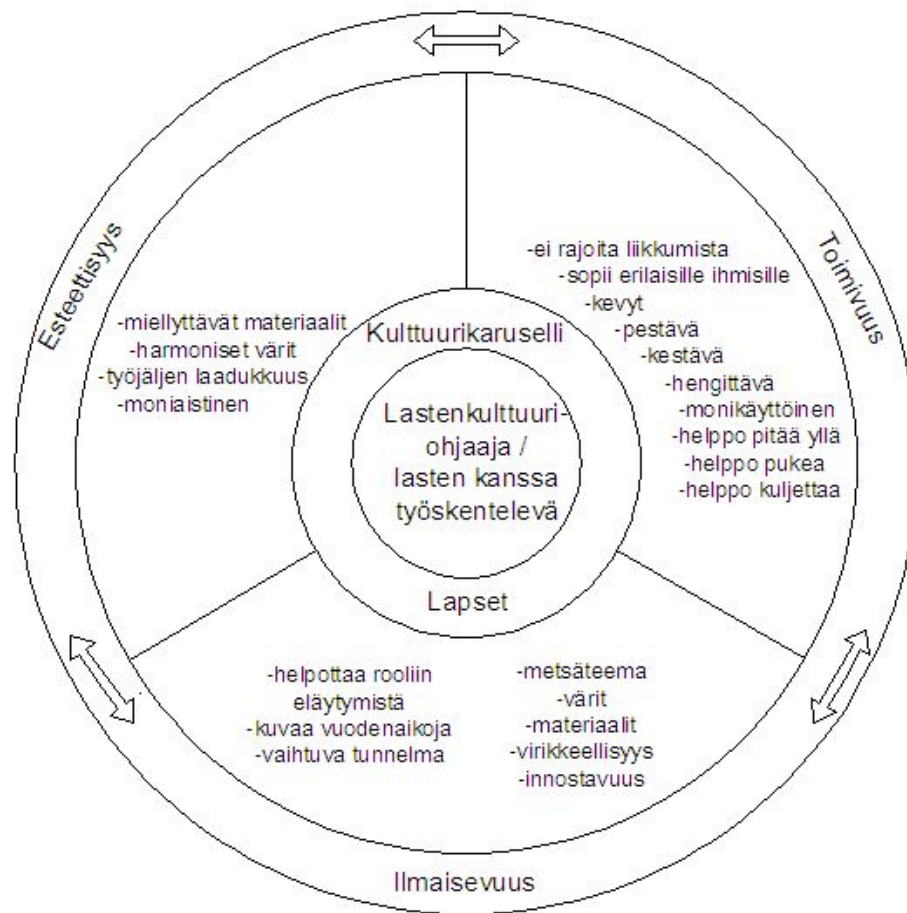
Esteettisyys

Toimivuus

-ei rajoita liikkumista
-sopii erilaisille ihmisille
-kevyt
-pestävä
-kestävä
-hengittävä
-monikäyttöinen
-helppo pitää yllä
-helppo pukea
-helppo kuljettaa

-miellyttävät materiaalit
-harmoniset värit
-työjäljen laadukkuus
-moniaistinen

Kulttuurikaruselli

Lastenkulttuuriohjaaja / lasten kanssa työskentelevä

Lapset

-helpottaa rooliin eläytymistä
-kuvaa vuodenaikoja
-vaihtuva tunnelma

-metsäteema
-värit
-materiaalit
-virikkeellisyys
-innostavuus

Ilmaisevuus